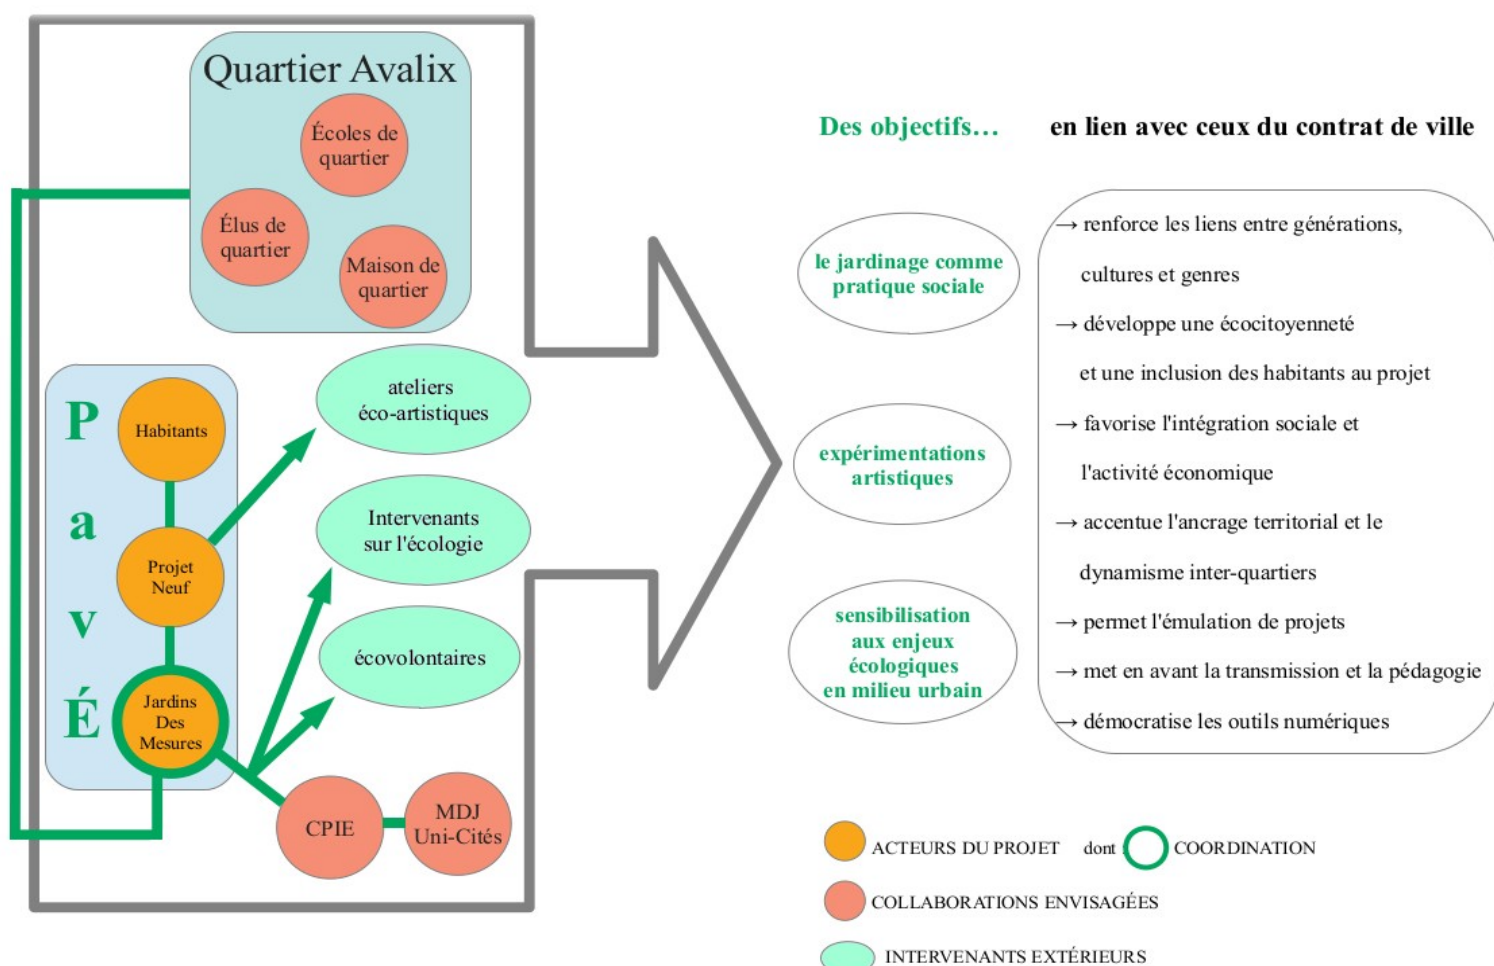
Quartier Avalix

Écoles de quartier

Élus de quartier

Maison de quartier

P
a
v
É

Habitants

Projet Neuf

Jardins Des Mesures

ateliers éco-artistiques

Intervenants sur l'écologie

écovolontaires

CPIE

MDJ Uni-Cités

Des objectifs… en lien avec ceux du contrat de ville

le jardinage comme pratique sociale

expérimentations artistiques

sensibilisation aux enjeux écologiques en milieu urbain

→ renforce les liens entre générations, cultures et genres

→ développe une écocitoyenneté et une inclusion des habitants au projet

→ favorise l'intégration sociale et l'activité économique

→ accentue l'ancrage territorial et le dynamisme inter-quartiers

→ permet l'émulation de projets

→ met en avant la transmission et la pédagogie

→ démocratise les outils numériques

ACTEURS DU PROJET dont COORDINATION

COLLABORATIONS ENVISAGÉES

INTERVENANTS EXTÉRIEURS